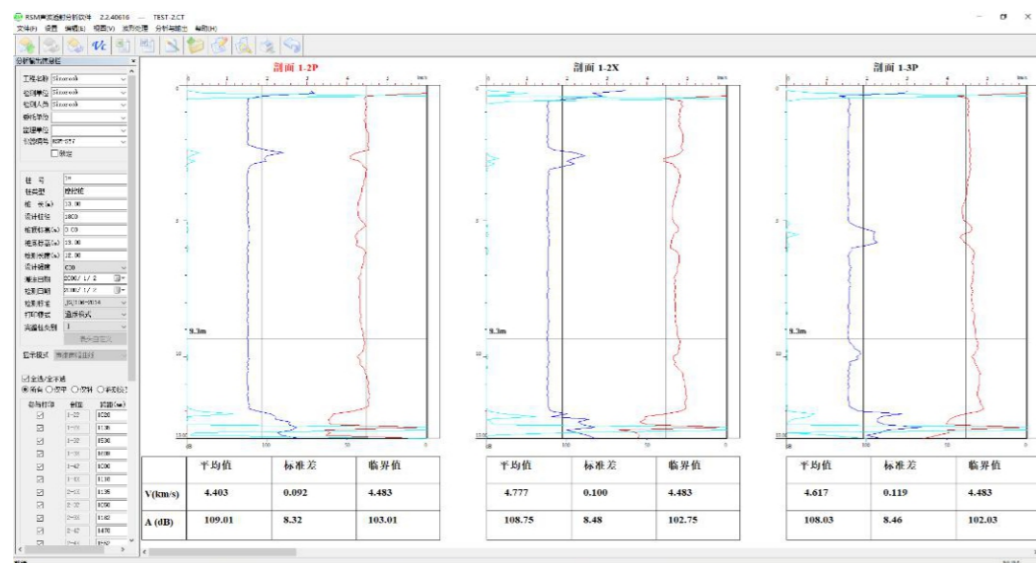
RSM声波透射分析软件 2.2.40616 — TEST-2.CT

文件(F) 设置 编辑(E) 视图(V) 数据处理 分析输出(I) 帮助(H)

分析制作数据框

工程名称 Sinorock
检测单位 Sinorock
检测人员 Sinorock
委托单位
监理单位
仪器编号 RSM-SY7
□锁定

桩 号 1#
桩类型 嵌岩桩
桩 长(m) 13.90
设计桩径 1800
检测起点(m) 0.00
检测终点(m) 13.90
检测深度(m) 12.90
设计强度 C30
浇注日期 2000/ 1/ 2
检测日期 2000/ 1/ 2
检测规范 JGJ106-2014
打印模式 通用形式
测管组数 1
显示自定义

统计模式 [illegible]

☑全选/全不选
◉所有 ○水平 ○斜测 ○多剖面

| 检测与否 | 剖面 | 间距(mm) |
|---|---|---|
| ☑ | 1-2P | 1520 |
| ☑ | 1-2X | 1130 |
| ☑ | 1-3P | 1530 |
| ☑ | 1-3X | 1030 |
| ☑ | 1-4P | 1290 |
| ☑ | 1-4X | 1130 |
| ☑ | 2-3P | 1135 |
| ☑ | 2-3X | 1090 |
| ☑ | 2-4P | 1142 |
| ☑ | 2-4X | 1470 |
| ☑ | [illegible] | 1552 |

剖面 1-2P

剖面 1-2X

剖面 1-3P

9.3m

9.3m

9.3m

| | 平均值 | 标准差 | 临界值 |
|---|---|---|---|
| V(km/s) | 4.403 | 0.092 | 4.483 |
| A (dB) | 109.01 | 8.32 | 103.01 |

| 平均值 | 标准差 | 临界值 |
|---|---|---|
| 4.777 | 0.100 | 4.483 |
| 108.75 | 8.48 | 102.75 |

| 平均值 | 标准差 | 临界值 |
|---|---|---|
| 4.617 | 0.119 | 4.483 |
| 108.03 | 8.46 | 102.03 |